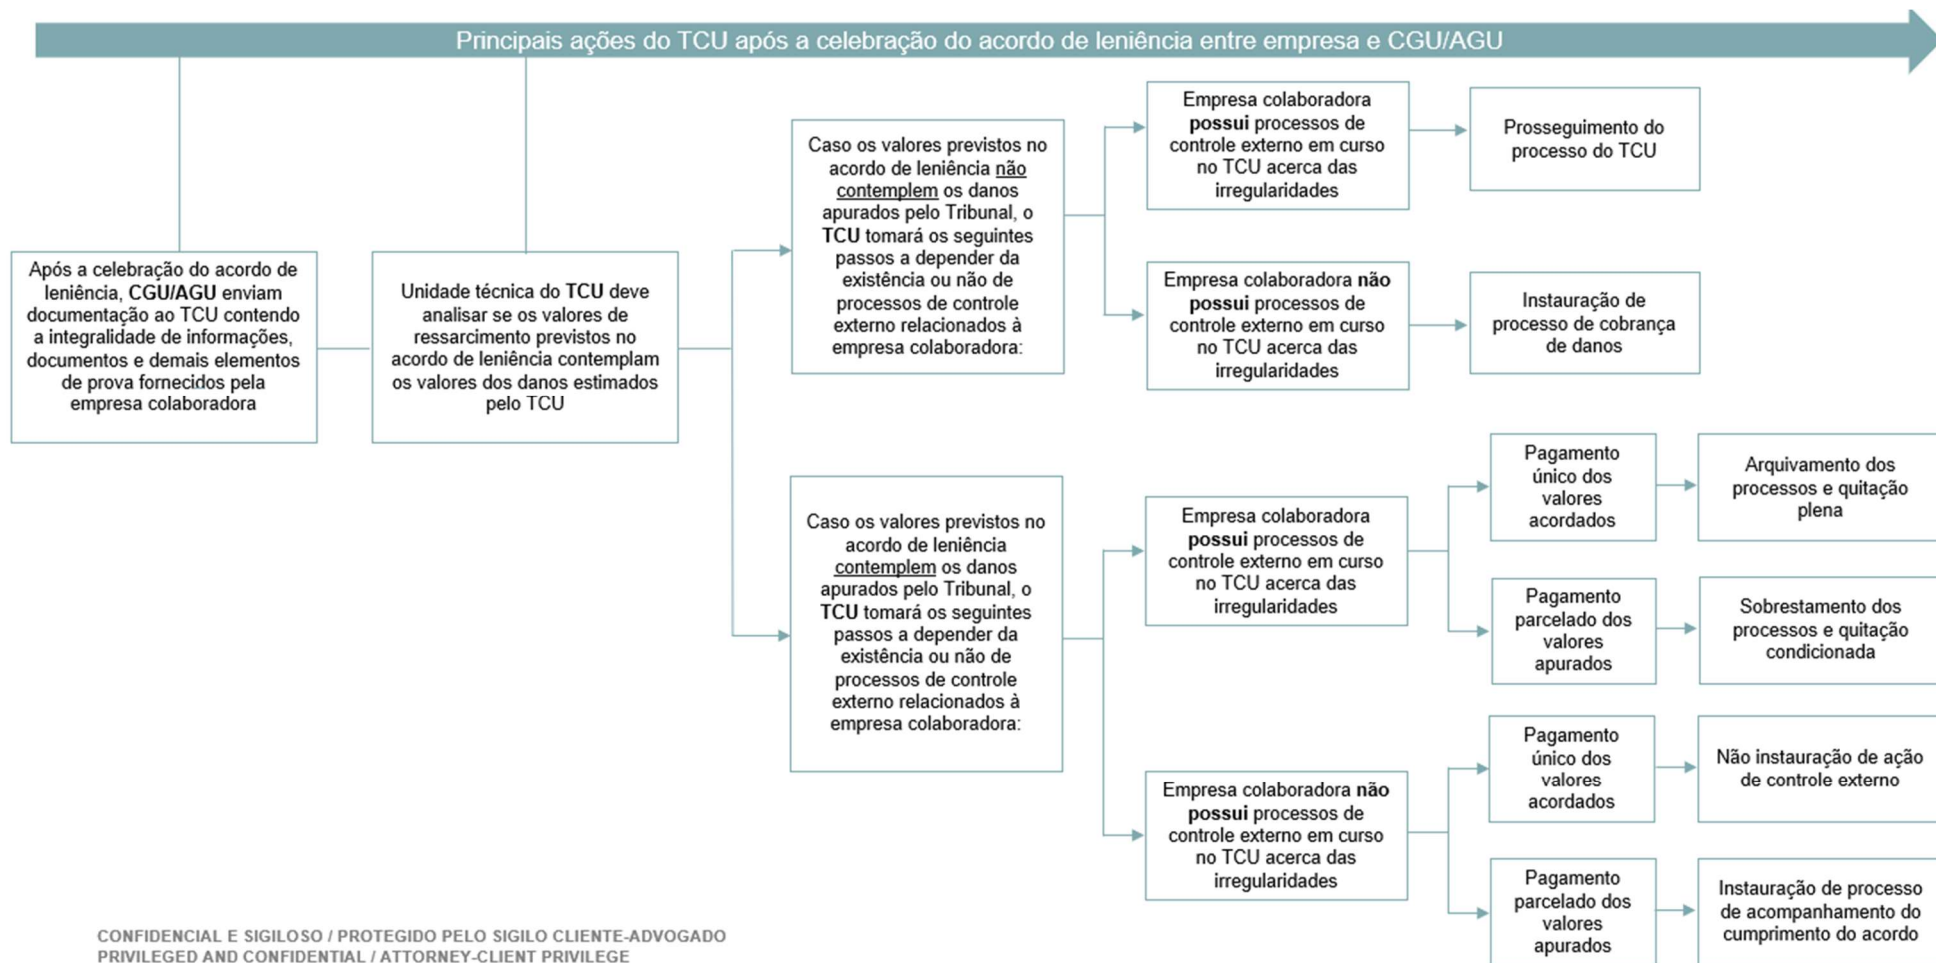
Principais ações do TCU após a celebração do acordo de leniência entre empresa e CGU/AGU

Após a celebração do acordo de leniência, CGU/AGU enviam documentação ao TCU contendo a integralidade de informações, documentos e demais elementos de prova fornecidos pela empresa colaboradora

Unidade técnica do TCU deve analisar se os valores de ressarcimento previstos no acordo de leniência contemplam os valores dos danos estimados pelo TCU

Caso os valores previstos no acordo de leniência não contemplem os danos apurados pelo Tribunal, o TCU tomará os seguintes passos a depender da existência ou não de processos de controle externo relacionados à empresa colaboradora:

Empresa colaboradora possui processos de controle externo em curso no TCU acerca das irregularidades

Prosseguimento do processo do TCU

Empresa colaboradora não possui processos de controle externo em curso no TCU acerca das irregularidades

Instauração de processo de cobrança de danos

Caso os valores previstos no acordo de leniência contemplem os danos apurados pelo Tribunal, o TCU tomará os seguintes passos a depender da existência ou não de processos de controle externo relacionados à empresa colaboradora:

Empresa colaboradora possui processos de controle externo em curso no TCU acerca das irregularidades

Pagamento único dos valores acordados

Arquivamento dos processos e quitação plena

Pagamento parcelado dos valores apurados

Sobrestamento dos processos e quitação condicionada

Empresa colaboradora não possui processos de controle externo em curso no TCU acerca das irregularidades

Pagamento único dos valores acordados

Não instauração de ação de controle externo

Pagamento parcelado dos valores apurados

Instauração de processo de acompanhamento do cumprimento do acordo

CONFIDENCIAL E SIGILOSO / PROTEGIDO PELO SIGILO CLIENTE-ADVOGADO
PRIVILEGED AND CONFIDENTIAL / ATTORNEY-CLIENT PRIVILEGE